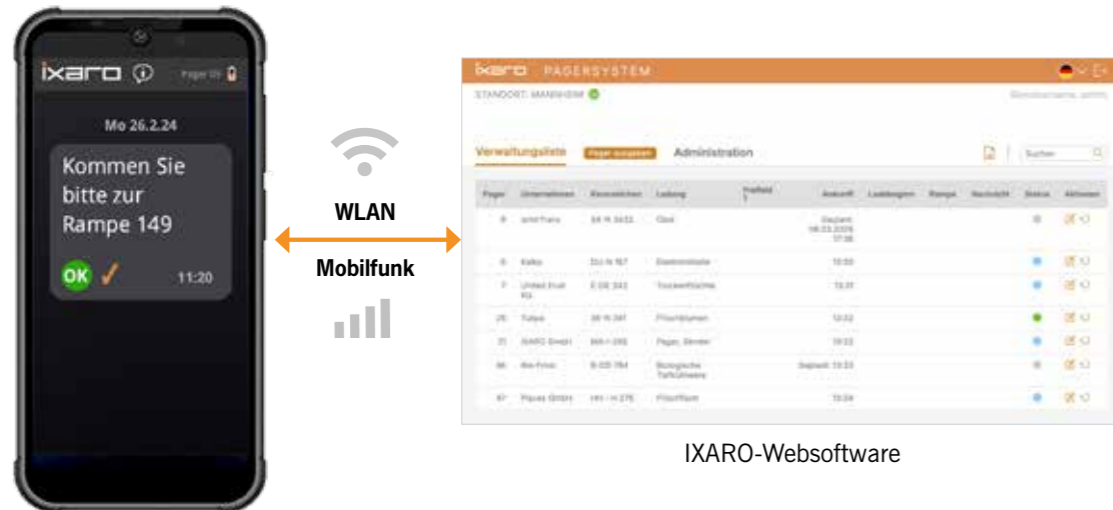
ixaro

Pager 05

Mo 26.2.24

Kommen Sie bitte zur Rampe 149

OK ✓ 11:20

WLAN

Mobilfunk

ixaro PAGERSYSTEM

STANDORT: MANNHEIM

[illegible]

Verwaltungsliste

Pager ausgeben

Administration

Suchen

| Pager | Unternehmen | Kennzeichen | Ladung | Freifeld 1 | Ankunft | Ladebeginn | Rampe | Nachricht | Status | Aktionen |
|---|---|---|---|---|---|---|---|---|---|---|
| 9 | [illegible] | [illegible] | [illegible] | | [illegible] | | | | | |
| 6 | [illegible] | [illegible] | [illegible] | | 13:50 | | | | | |
| 7 | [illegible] | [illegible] | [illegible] | | 13:51 | | | | | |
| 26 | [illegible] | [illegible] | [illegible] | | 13:52 | | | | | |
| 31 | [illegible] | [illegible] | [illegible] | | 13:53 | | | | | |
| 46 | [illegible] | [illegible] | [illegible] | | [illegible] 13:53 | | | | | |
| 47 | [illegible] | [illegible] | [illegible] | | 13:54 | | | | | |

IXARO-Websoftware